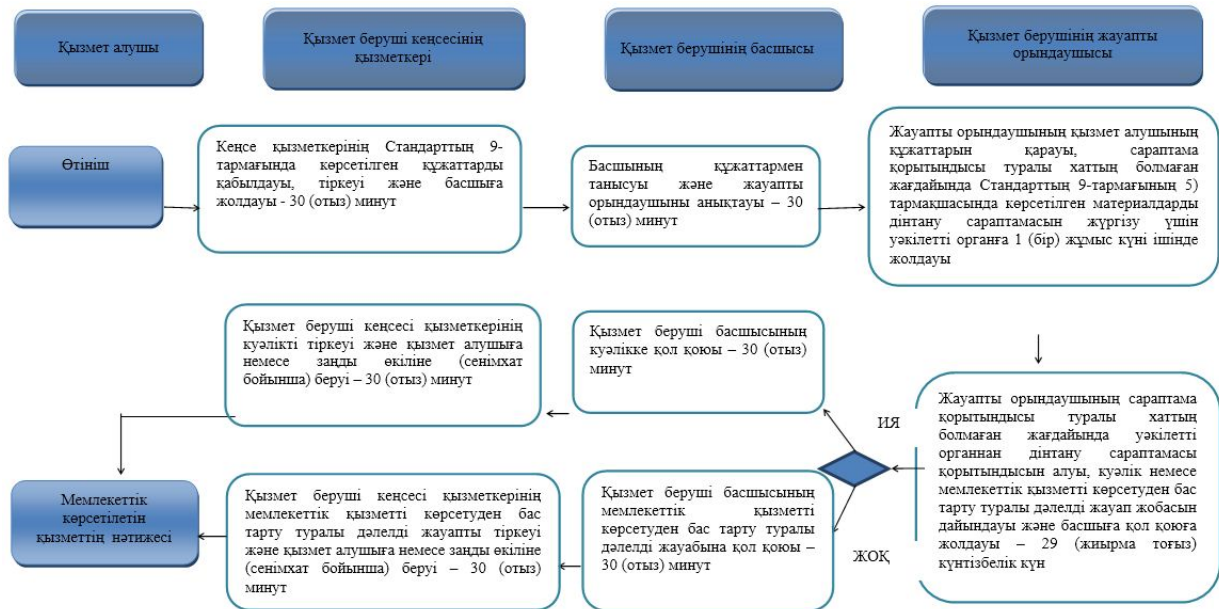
Қызмет алушы

Қызмет беруші кеңсесінің қызметкері

Қызмет берушінің басшысы

Қызмет берушінің жауапты орындаушысы

Өтініш

Кеңсе қызметкерінің Стандарттың 9-тармағында көрсетілген құжаттарды қабылдауы, тіркеуі және басшыға жолдауы - 30 (отыз) минут

Басшының құжаттармен танысуы және жауапты орындаушыны анықтауы – 30 (отыз) минут

Жауапты орындаушының қызмет алушының құжаттарын қарауы, сараптама қорытындысы туралы хаттың болмаған жағдайында Стандарттың 9-тармағының 5) тармақшасында көрсетілген материалдарды дінтану сараптамасын жүргізу үшін уәкілетті органға 1 (бір) жұмыс күні ішінде жолдауы

Қызмет беруші кеңсесі қызметкерінің куәлікті тіркеуі және қызмет алушыға немесе заңды өкіліне (сенімхат бойынша) беруі – 30 (отыз) минут

Қызмет беруші басшысының куәлікке қол қоюы – 30 (отыз) минут

ИЯ

Жауапты орындаушының сараптама қорытындысы туралы хаттың болмаған жағдайында уәкілетті органнан дінтану сараптамасы қорытындысын алуы, куәлік немесе мемлекеттік қызметті көрсетуден бас тарту туралы дәлелді жауап жобасын дайындауы және басшыға қол қоюға жолдауы – 29 (жиырма тоғыз) күнтізбелік күн

Мемлекеттік көрсетілетін қызметтің нәтижесі

Қызмет беруші кеңсесі қызметкерінің мемлекеттік қызметті көрсетуден бас тарту туралы дәлелді жауапты тіркеуі және қызмет алушыға немесе заңды өкіліне (сенімхат бойынша) беруі – 30 (отыз) минут

Қызмет беруші басшысының мемлекеттік қызметті көрсетуден бас тарту туралы дәлелді жауабына қол қоюы – 30 (отыз) минут

ЖОҚ